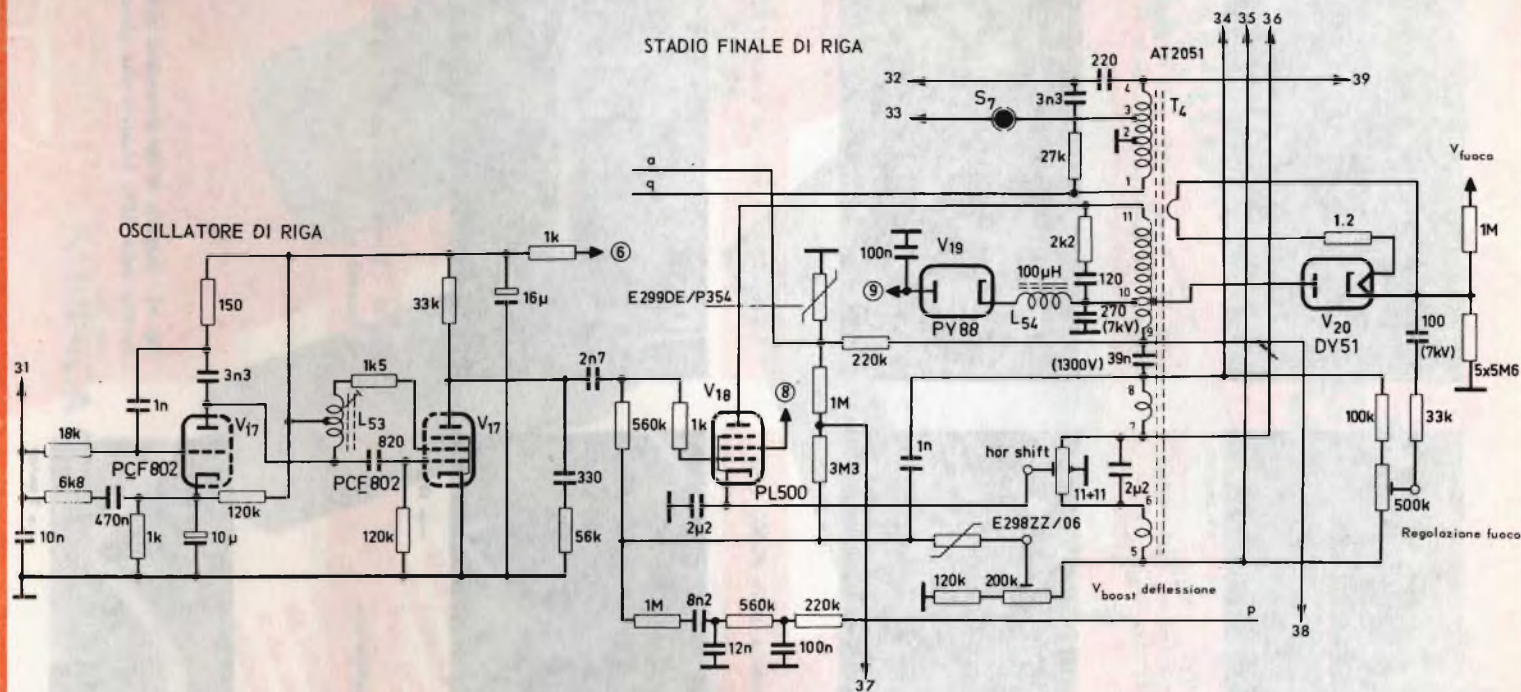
STADIO FINALE DI RIGA

34 35 36

32 220 AT2051 39

33 $S_7$ 3n3 4 3 2 $T_4$

27k 1

a

q

$V_{fuoco}$

OSCILLATORE DI RIGA

1k ⑥

11

2k2

1.2

1M

100n $V_{19}$

150

33k 16µ

E299DE/P354

⑨

100µH

120

10

270 (7kV)

PY88 $L_{54}$

$V_{20}$ DY51

100 (7kV)

5x5M6

220k

3n3 1k5

$L_{53}$

2n7

$V_{18}$

⑧

(1300V) 39n

31

1n

$V_{17}$

820

$V_{17}$

560k 1k

1M

8

100k 33k

18k

PCF802

PCF802

330

1n

7

hor shift

6k8

470n 1k

120k

10µ

120k

56k

PL500

3M3

11+11

2µ2

6

500k

10n

2µ2

E298ZZ/06

5

Regolazione fuoco

120k 200k

$V_{boost}$ deflessione

1M 8n2 560k 220k

p

12n 100n

38

37